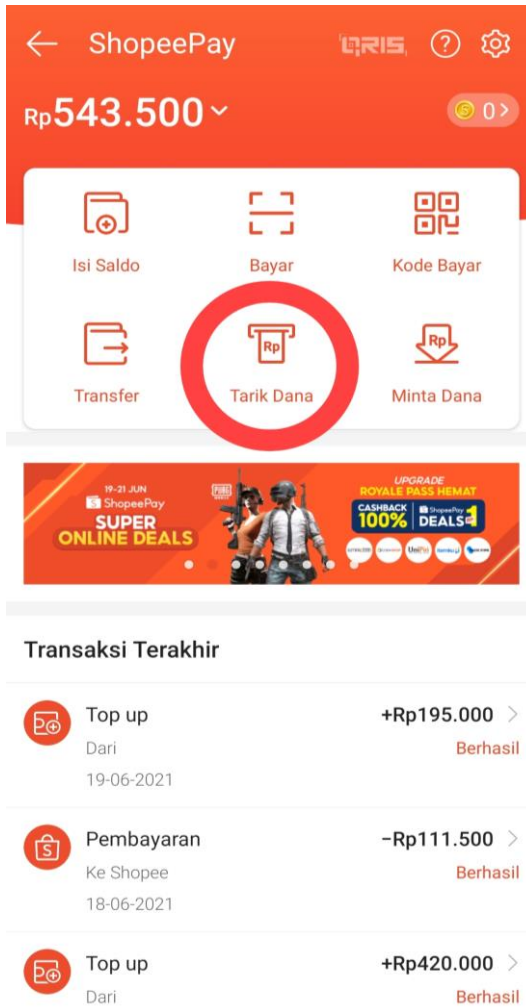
ShopeePay

QRIS

Rp543.500

0

Isi Saldo

Bayar

Kode Bayar

Transfer

Rp

Tarik Dana

Rp

Minta Dana

19-21 JUN
ShopeePay
SUPER
ONLINE DEALS

PUBG

UPGRADE
ROYALE PASS HEMAT
CASHBACK 100%
ShopeePay DEALS 1

Transaksi Terakhir

Top up
Dari
19-06-2021
+Rp195.000
Berhasil

Pembayaran
Ke Shopee
18-06-2021
-Rp111.500
Berhasil

Top up
Dari
+Rp420.000
Berhasil